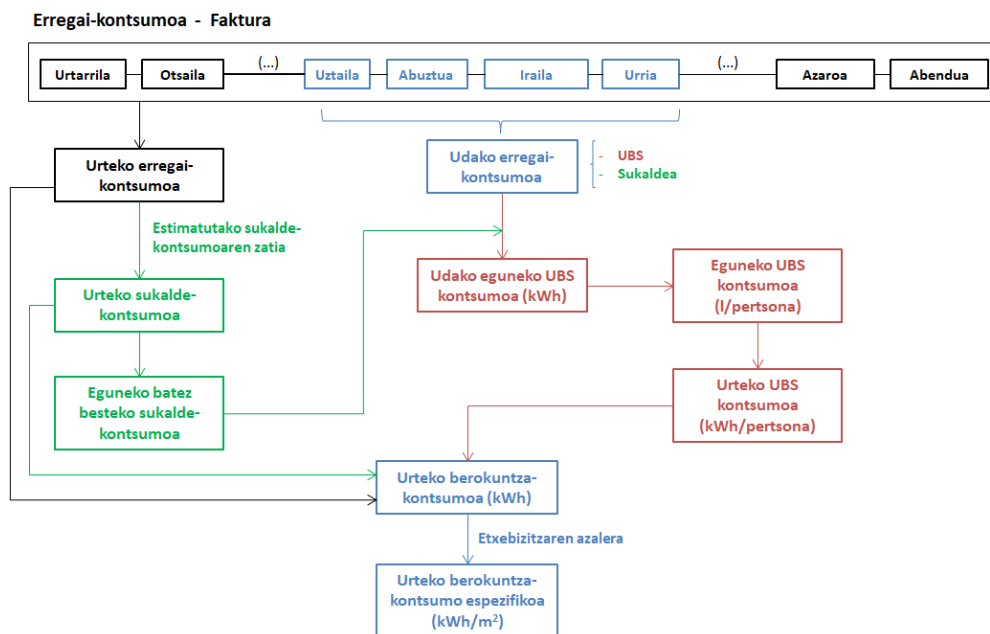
Erregai-kontsumoa - Faktura

Urtarrila Otsaila (...) Uztaila Abuztua Iraila Urria (...) Azaroa Abendua

Urteko erregai-kontsumoa

Udako erregai-kontsumoa

- UBS
- Sukaldea

Estimatutako sukalde-kontsumoaren zatia

Urteko sukalde-kontsumoa

Udako eguneko UBS kontsumoa (kWh)

Eguneko UBS kontsumoa (l/pertsona)

Eguneko batez besteko sukalde-kontsumoa

Urteko UBS kontsumoa (kWh/pertsona)

Urteko berokuntza-kontsumoa (kWh)

Etxebizitzaren azalera

Urteko berokuntza-kontsumo espezifikoa (kWh/$m^2$)